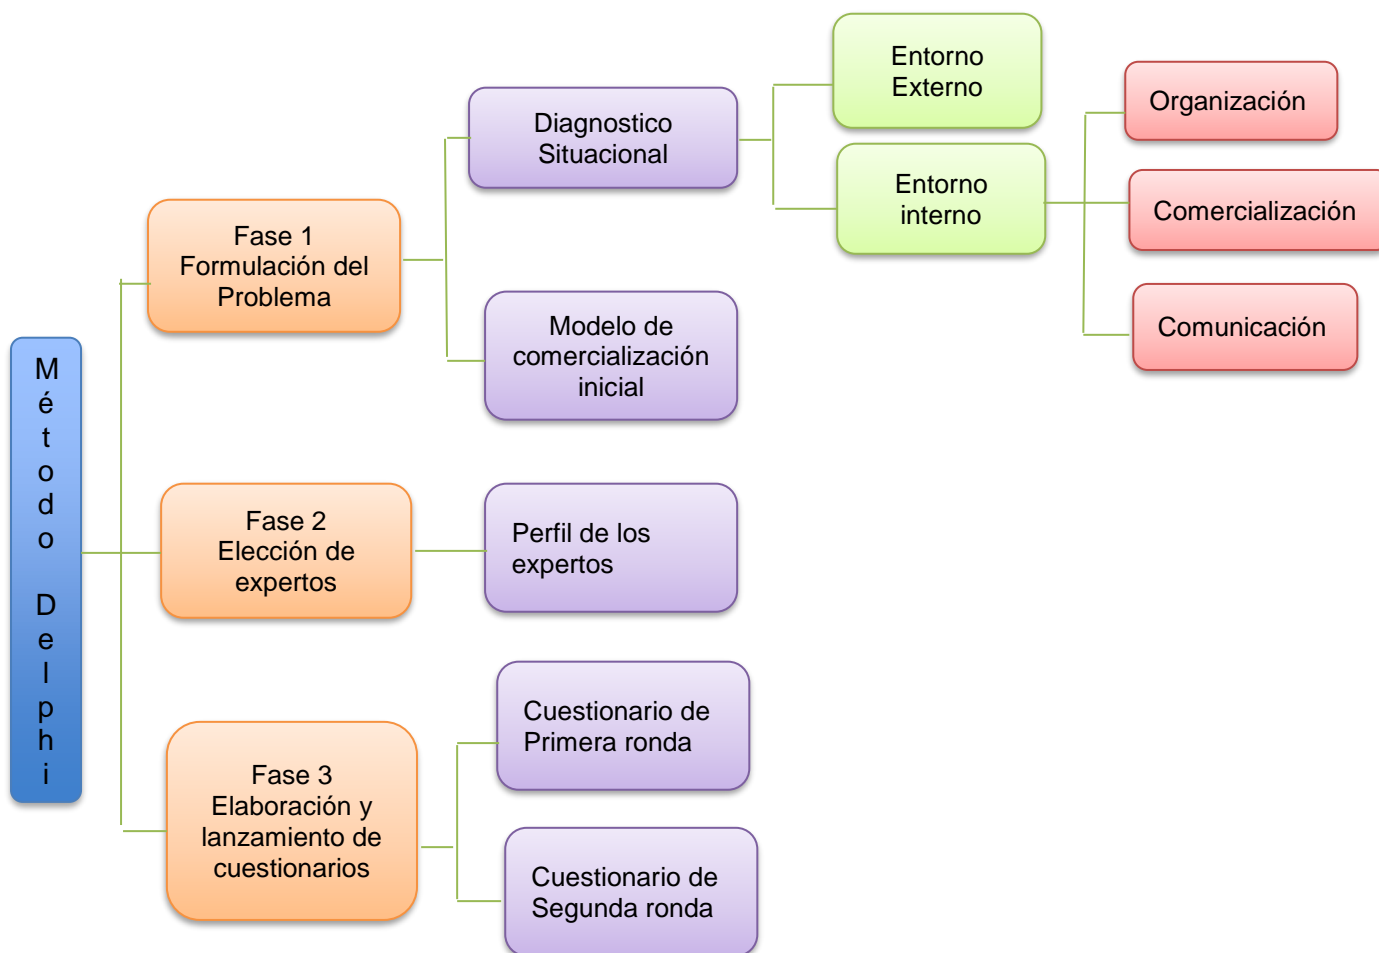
Método Delphi

Fase 1 Formulación del Problema

Diagnostico Situacional

Entorno Externo

Entorno interno

Organización

Comercialización

Comunicación

Modelo de comercialización inicial

Fase 2 Elección de expertos

Perfil de los expertos

Fase 3 Elaboración y lanzamiento de cuestionarios

Cuestionario de Primera ronda

Cuestionario de Segunda ronda